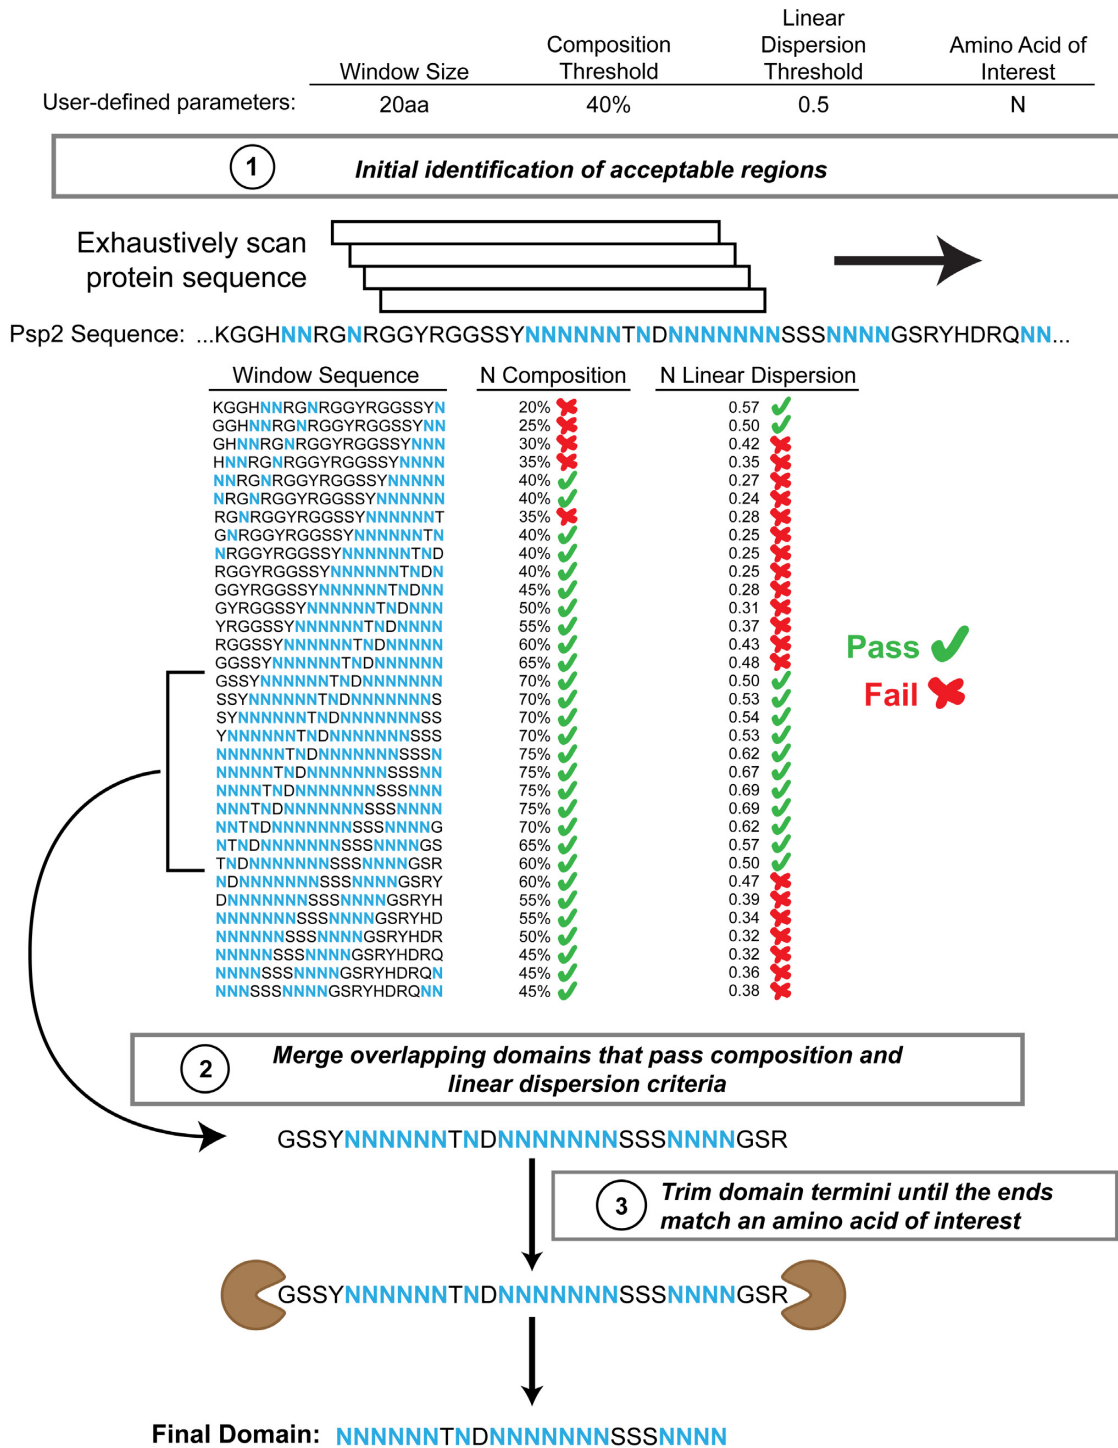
| | Window Size | Composition Threshold | Linear Dispersion Threshold | Amino Acid of Interest |
|---|---|---|---|---|
| User-defined parameters: | 20aa | 40% | 0.5 | N |

1 Initial identification of acceptable regions

Exhaustively scan protein sequence

Psp2 Sequence: ...KGGHNNRGNRGGYRGGSSYNNNNNNTNDNNNNNNNSSSNNNNGSRYHDRQNN...

| Window Sequence | N Composition | N Linear Dispersion |
|---|---|---|
| KGGHNNRGNRGGYRGGSSYN | 20% | 0.57 |
| GGHNNRGNRGGYRGGSSYNN | 25% | 0.50 |
| GHNNRGNRGGYRGGSSYNNN | 30% | 0.42 |
| HNNRGNRGGYRGGSSYNNNN | 35% | 0.35 |
| NNRGNRGGYRGGSSYNNNNN | 40% | 0.27 |
| NRGNRGGYRGGSSYNNNNNN | 40% | 0.24 |
| RGNRGGYRGGSSYNNNNNNT | 35% | 0.28 |
| GNRGGYRGGSSYNNNNNNTN | 40% | 0.25 |
| NRGGYRGGSSYNNNNNNTND | 40% | 0.25 |
| RGGYRGGSSYNNNNNNTNDN | 40% | 0.25 |
| GGYRGGSSYNNNNNNTNDNN | 45% | 0.28 |
| GYRGGSSYNNNNNNTNDNNN | 50% | 0.31 |
| YRGGSSYNNNNNNTNDNNNN | 55% | 0.37 |
| RGGSSYNNNNNNTNDNNNNN | 60% | 0.43 |
| GGSSYNNNNNNTNDNNNNNN | 65% | 0.48 |
| GSSYNNNNNNTNDNNNNNNN | 70% | 0.50 |
| SSYNNNNNNTNDNNNNNNNS | 70% | 0.53 |
| SYNNNNNNTNDNNNNNNNSS | 70% | 0.54 |
| YNNNNNNTNDNNNNNNNSSS | 70% | 0.53 |
| NNNNNNTNDNNNNNNNSSSN | 75% | 0.62 |
| NNNNNTNDNNNNNNNSSSNN | 75% | 0.67 |
| NNNNTNDNNNNNNNSSSNNN | 75% | 0.69 |
| NNNTNDNNNNNNNSSSNNNN | 75% | 0.69 |
| NNTNDNNNNNNNSSSNNNNG | 70% | 0.62 |
| NTNDNNNNNNNSSSNNNNGS | 65% | 0.57 |
| TNDNNNNNNNSSSNNNNGSR | 60% | 0.50 |
| NDNNNNNNNSSSNNNNGSRY | 60% | 0.47 |
| DNNNNNNNSSSNNNNGSRYH | 55% | 0.39 |
| NNNNNNNSSSNNNNGSRYHD | 55% | 0.34 |
| NNNNNNSSSNNNNGSRYHDR | 50% | 0.32 |
| NNNNNSSSNNNNGSRYHDRQ | 45% | 0.32 |
| NNNNSSSNNNNGSRYHDRQN | 45% | 0.36 |
| NNNSSSNNNNGSRYHDRQNN | 45% | 0.38 |

Pass
Fail

2 Merge overlapping domains that pass composition and linear dispersion criteria

GSSYNNNNNNTNDNNNNNNNSSSNNNNGSR

3 Trim domain termini until the ends match an amino acid of interest

GSSYNNNNNNTNDNNNNNNNSSSNNNNGSR

Final Domain: NNNNNNTNDNNNNNNNSSSNNNN